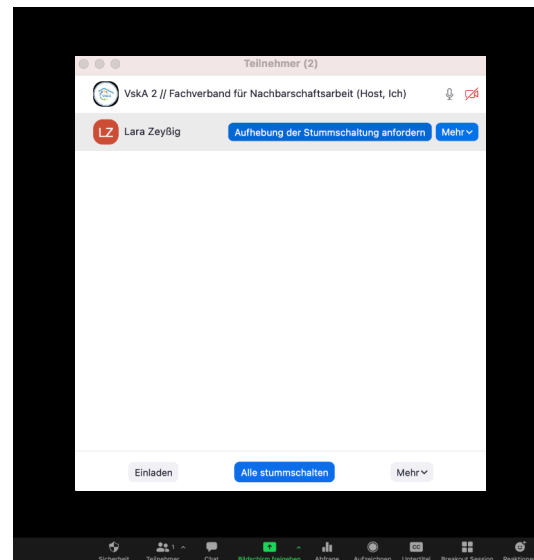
Teilnehmer (2)

VskA 2 // Fachverband für Nachbarschaftsarbeit (Host, Ich)

LZ Lara Zeyßig

Aufhebung der Stummschaltung anfordern

Mehr

Einladen

Alle stummschalten

Mehr

Sicherheit Teilnehmer 1 Chat Bildschirm freigeben Abfrage Aufzeichnen Untertitel Breakout Session Reaktionen